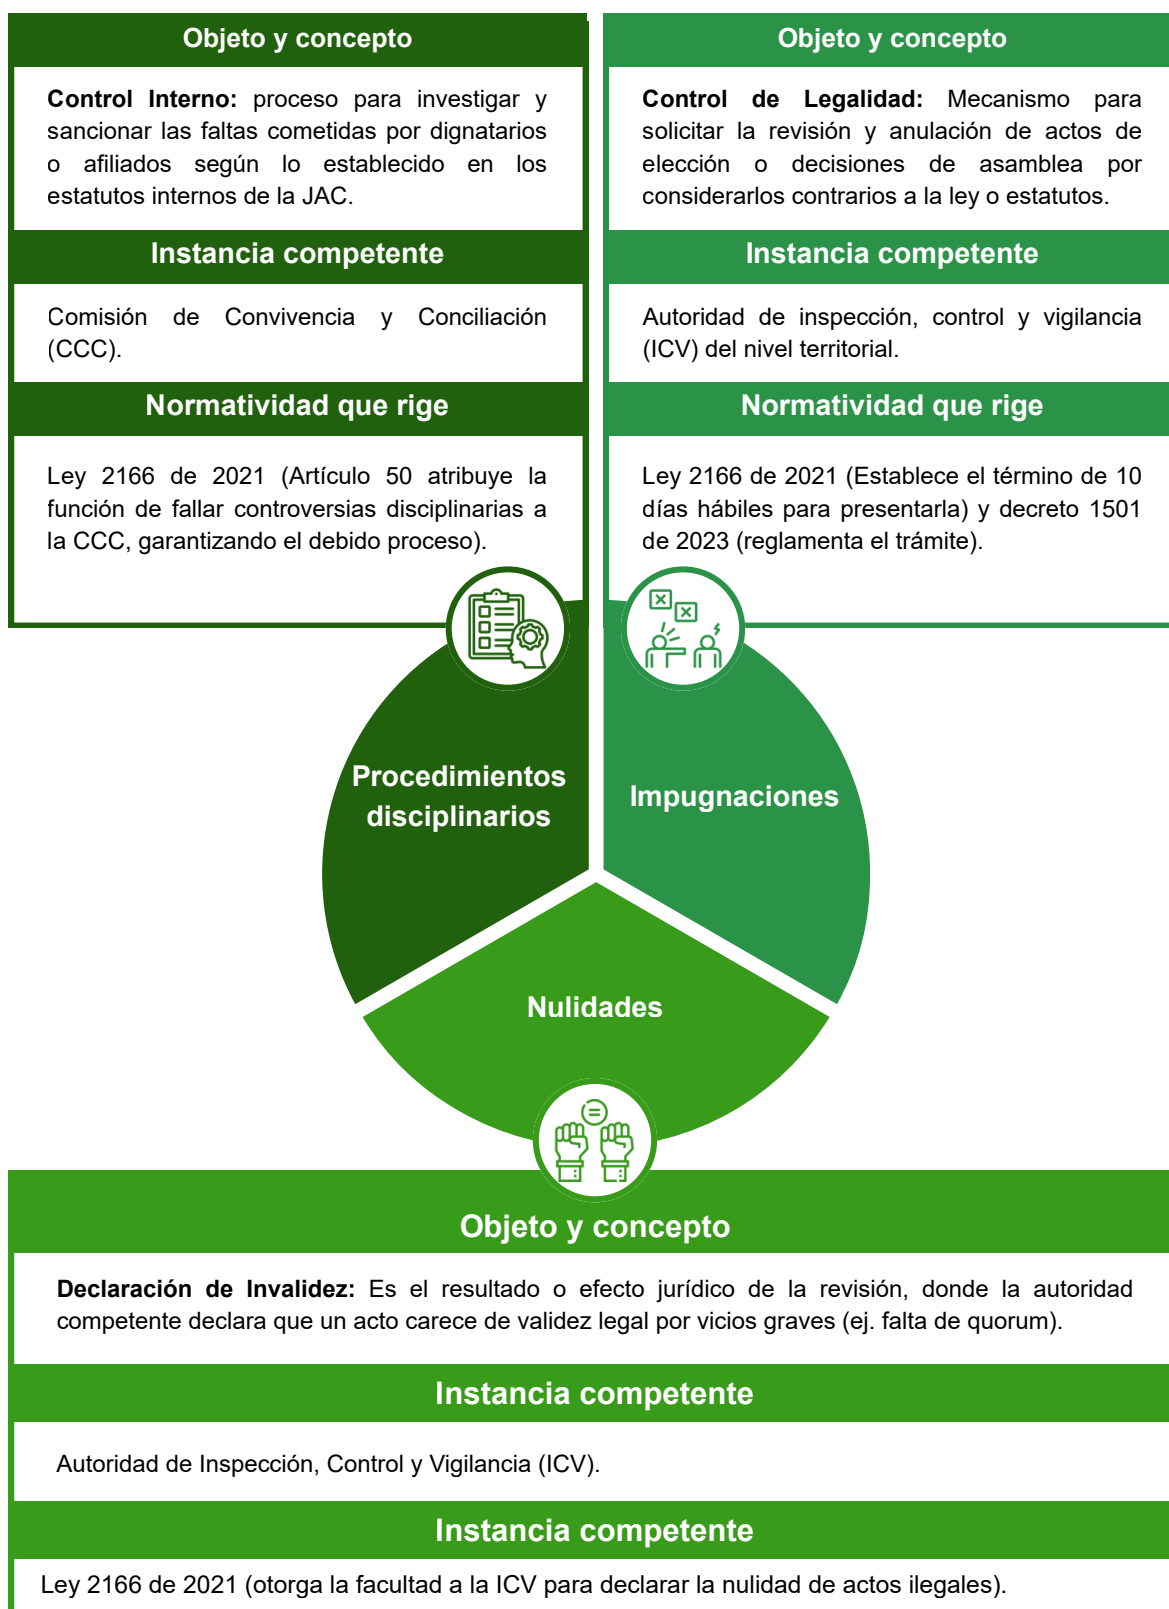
Objeto y concepto

**Control Interno:** proceso para investigar y sancionar las faltas cometidas por dignatarios o afiliados según lo establecido en los estatutos internos de la JAC.

Instancia competente

Comisión de Convivencia y Conciliación (CCC).

Normatividad que rige

Ley 2166 de 2021 (Artículo 50 atribuye la función de fallar controversias disciplinarias a la CCC, garantizando el debido proceso).

Objeto y concepto

**Control de Legalidad:** Mecanismo para solicitar la revisión y anulación de actos de elección o decisiones de asamblea por considerarlos contrarios a la ley o estatutos.

Instancia competente

Autoridad de inspección, control y vigilancia (ICV) del nivel territorial.

Normatividad que rige

Ley 2166 de 2021 (Establece el término de 10 días hábiles para presentarla) y decreto 1501 de 2023 (reglamenta el trámite).

Procedimientos disciplinarios

Impugnaciones

Nulidades

Objeto y concepto

**Declaración de Invalidez:** Es el resultado o efecto jurídico de la revisión, donde la autoridad competente declara que un acto carece de validez legal por vicios graves (ej. falta de quorum).

Instancia competente

Autoridad de Inspección, Control y Vigilancia (ICV).

Instancia competente

Ley 2166 de 2021 (otorga la facultad a la ICV para declarar la nulidad de actos ilegales).